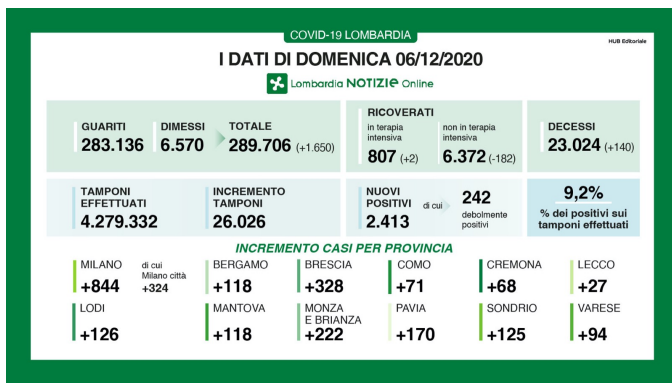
COVID-19 LOMBARDIA

HUB Editoriale

I DATI DI DOMENICA 06/12/2020

Lombardia NOTIZIE Online

GUARITI
283.136

DIMESSI
6.570

TOTALE
289.706 (+1.650)

RICOVERATI
in terapia intensiva
807 (+2)

non in terapia intensiva
6.372 (-182)

DECESSI
23.024 (+140)

TAMPONI EFFETTUATI
4.279.332

INCREMENTO TAMPONI
26.026

NUOVI POSITIVI
2.413

di cui
242
debolmente positivi

9,2%
% dei positivi sui tamponi effettuati

INCREMENTO CASI PER PROVINCIA

| MILANO +844 di cui Milano città +324 | BERGAMO +118 | BRESCIA +328 | COMO +71 | CREMONA +68 | LECCO +27 |
|---|---|---|---|---|---|
| LODI +126 | MANTOVA +118 | MONZA E BRIANZA +222 | PAVIA +170 | SONDRIO +125 | VARESE +94 |